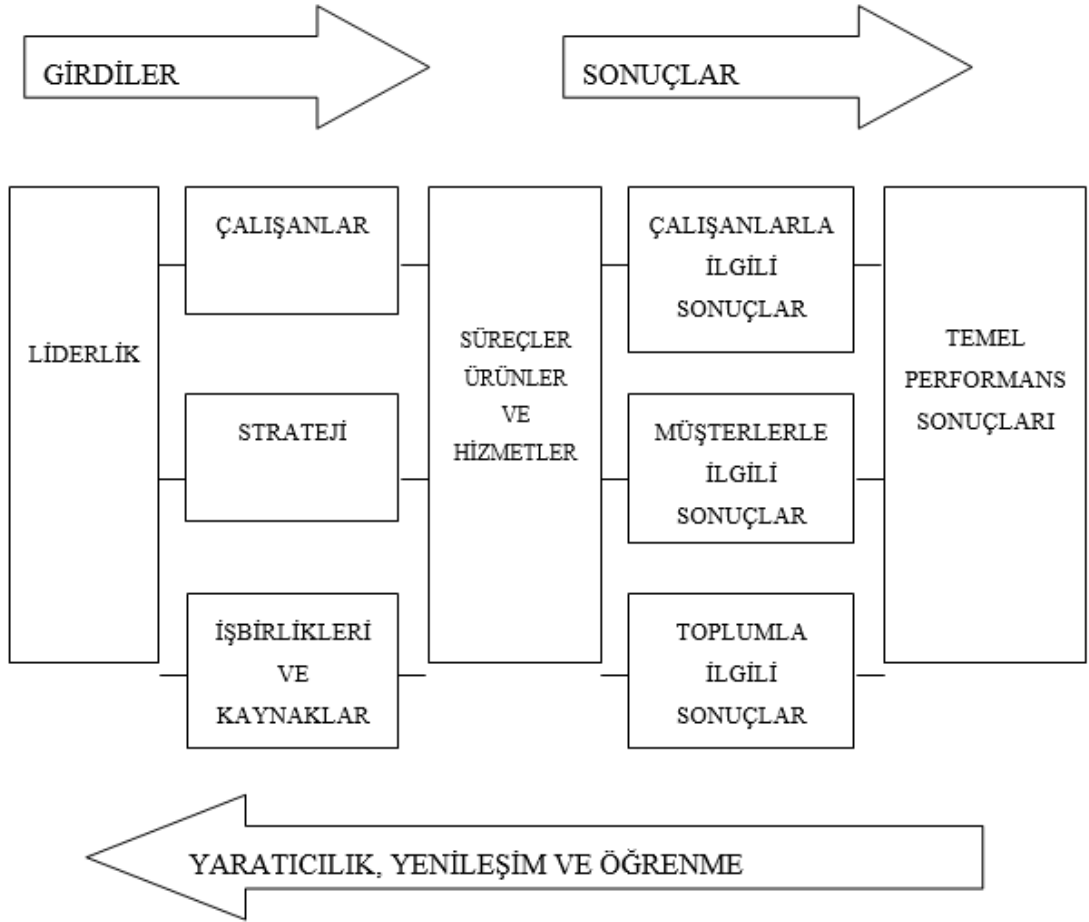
GİRDİLER

SONUÇLAR

LİDERLİK

ÇALIŞANLAR

STRATEJİ

İŞBİRLİKLERİ VE KAYNAKLAR

SÜREÇLER ÜRÜNLER VE HİZMETLER

ÇALIŞANLARLA İLGİLİ SONUÇLAR

MÜŞTERLERLE İLGİLİ SONUÇLAR

TOPLUMLA İLGİLİ SONUÇLAR

TEMEL PERFORMANS SONUÇLARI

YARATICILIK, YENİLEŞİM VE ÖĞRENME